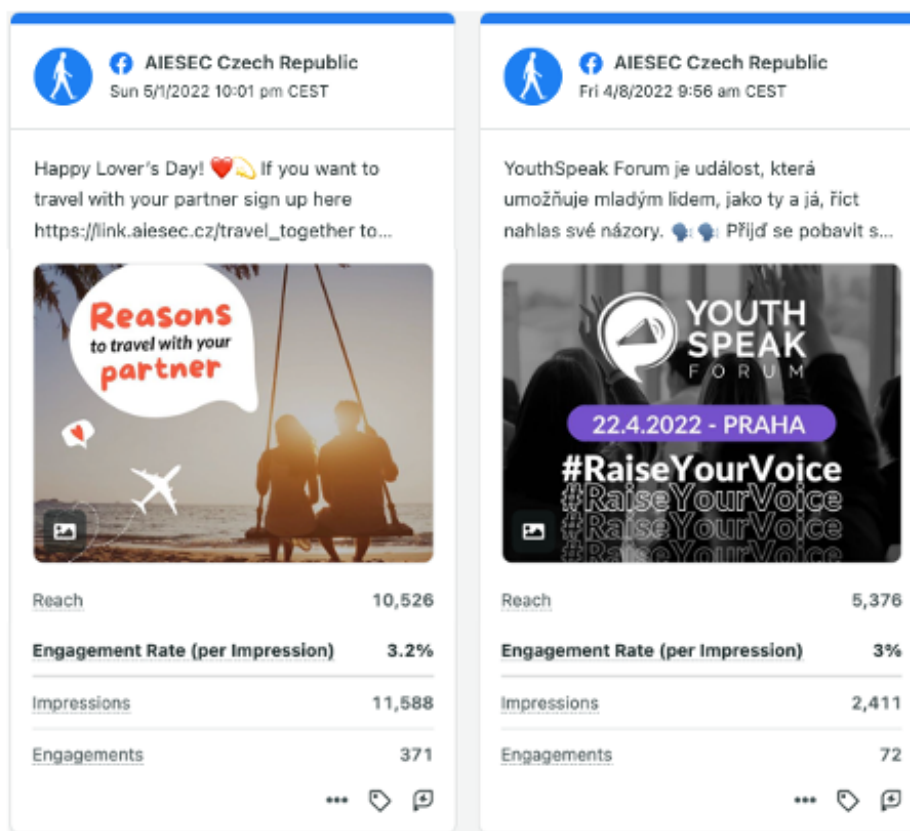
AIESEC Czech Republic
Sun 5/1/2022 10:01 pm CEST

Happy Lover's Day! ❤️💫 If you want to travel with your partner sign up here https://link.aiesec.cz/travel_together to...

Reasons
to travel with your
partner

| Reach | 10,526 |
|---|---|
| **Engagement Rate (per Impression)** | **3.2%** |
| Impressions | 11,588 |
| Engagements | 371 |

AIESEC Czech Republic
Fri 4/8/2022 9:56 am CEST

YouthSpeak Forum je událost, která umožňuje mladým lidem, jako ty a já, říct nahlas své názory. 🗣️🗣️ Přijď se pobavit s...

YOUTH
SPEAK
FORUM
22.4.2022 - PRAHA
#RaiseYourVoice
#RaiseYourVoice
#RaiseYourVoice

| Reach | 5,376 |
|---|---|
| **Engagement Rate (per Impression)** | **3%** |
| Impressions | 2,411 |
| Engagements | 72 |